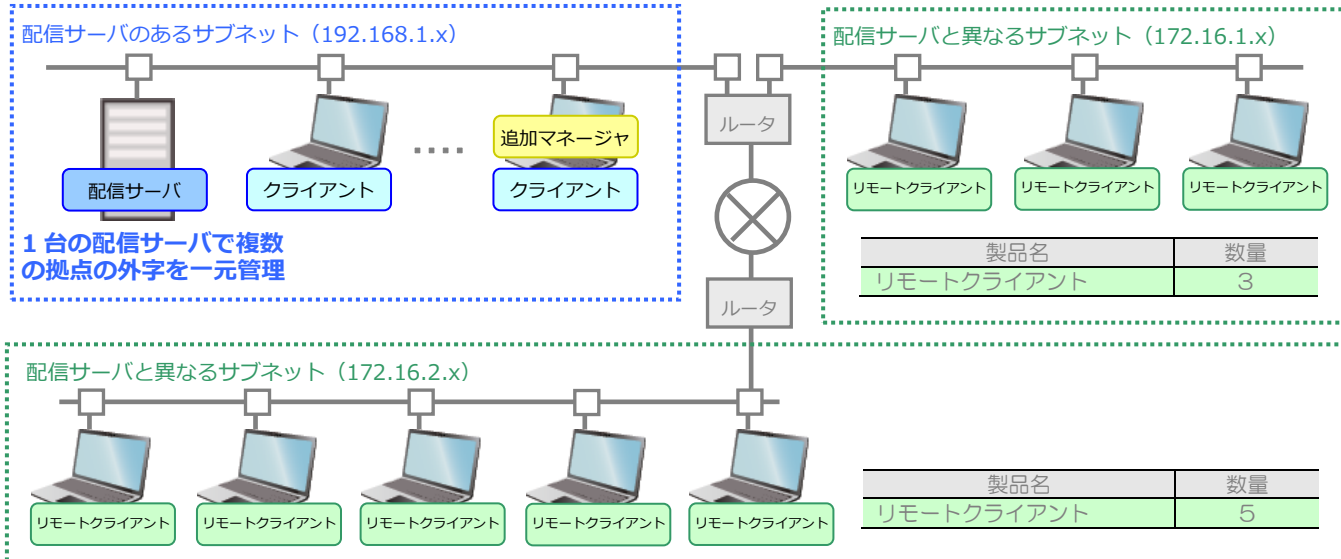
配信サーバのあるサブネット（192.168.1.x）

配信サーバ

クライアント

....

追加マネージャ

クライアント

1 台の配信サーバで複数の拠点の外字を一元管理

ルータ

ルータ

配信サーバと異なるサブネット（172.16.1.x）

リモートクライアント

リモートクライアント

リモートクライアント

| 製品名 | 数量 |
|---|---|
| リモートクライアント | 3 |

配信サーバと異なるサブネット（172.16.2.x）

リモートクライアント

リモートクライアント

リモートクライアント

リモートクライアント

リモートクライアント

| 製品名 | 数量 |
|---|---|
| リモートクライアント | 5 |